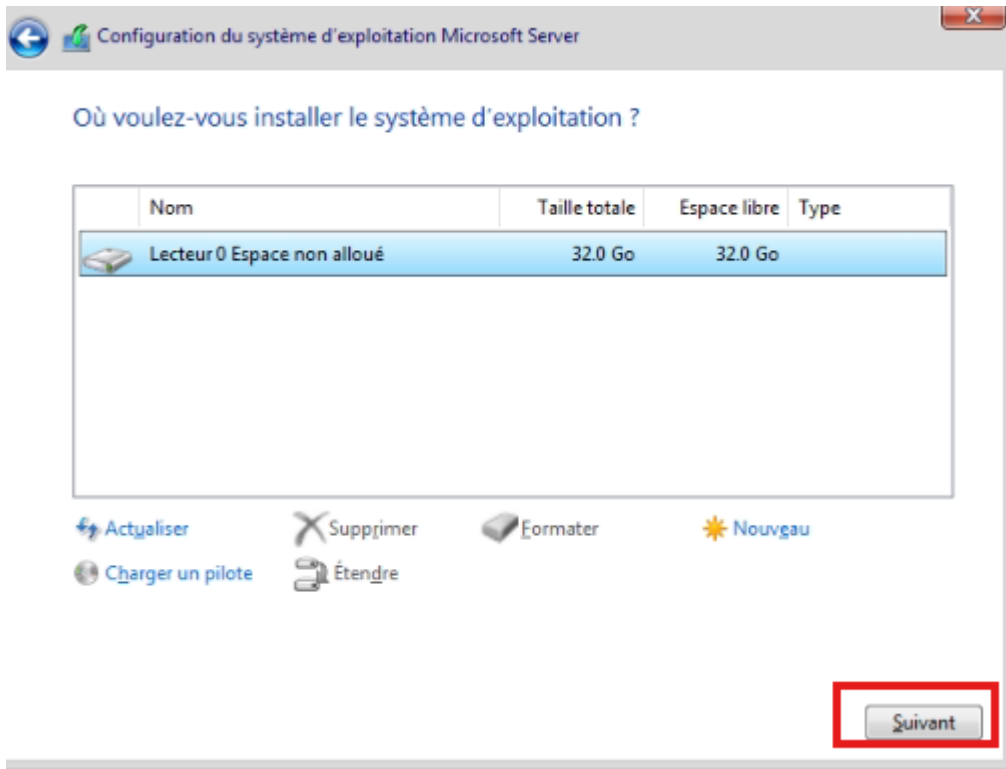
Configuration du système d'exploitation Microsoft Server

Où voulez-vous installer le système d'exploitation ?

| Nom | Taille totale | Espace libre | Type |
|---|---|---|---|
| Lecteur 0 Espace non alloué | 32.0 Go | 32.0 Go | |

Actualiser
Supprimer
Formater
Nouveau
Charger un pilote
Étendre

Suivant